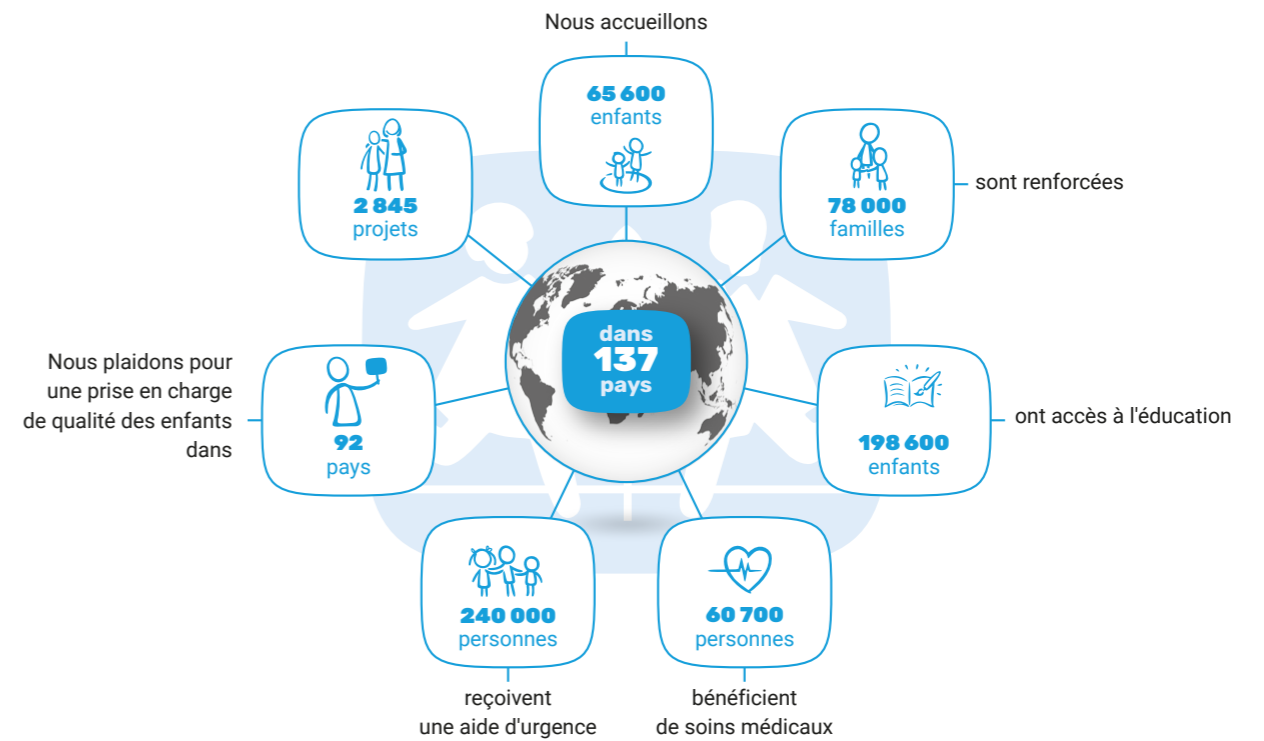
Nous accueillons

65 600
enfants

2 845
projets

78 000
familles

sont renforcées

dans
137
pays

Nous plaidons pour une prise en charge de qualité des enfants dans

92
pays

198 600
enfants

ont accès à l'éducation

240 000
personnes

reçoivent une aide d'urgence

60 700
personnes

bénéficient de soins médicaux